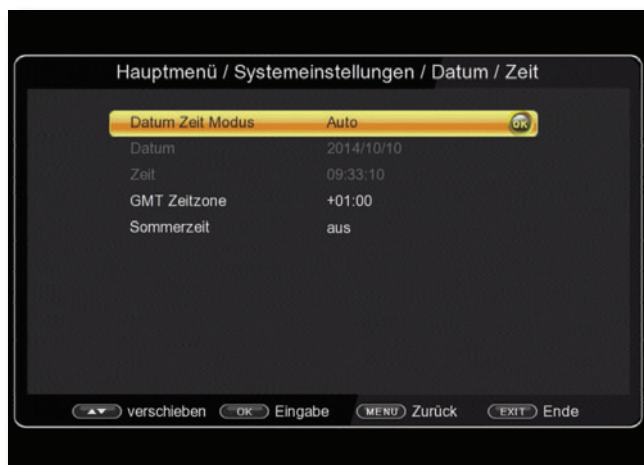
Hauptmenü / Systemeinstellungen / Datum / Zeit

| | | |
|---|---|---|
| Datum Zeit Modus | Auto | OK |
| Datum | 2014/10/10 | |
| Zeit | 09:33:10 | |
| GMT Zeitzone | +01:00 | |
| Sommerzeit | aus | |

▲▼ verschieben OK Eingabe MENU Zurück EXIT Ende